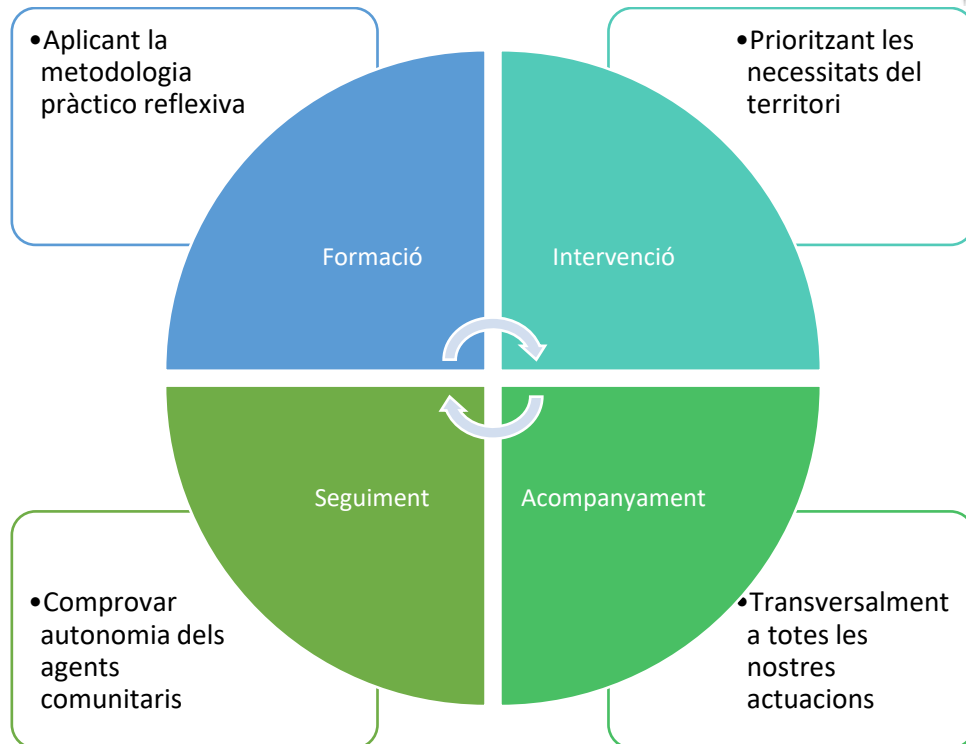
•Aplicant la metodologia pràctico reflexiva

•Prioritzant les necessitats del territori

Formació

Intervenció

Seguiment

Acompanyament

•Comprovar autonomia dels agents comunitaris

•Transversalment a totes les nostres actuacions